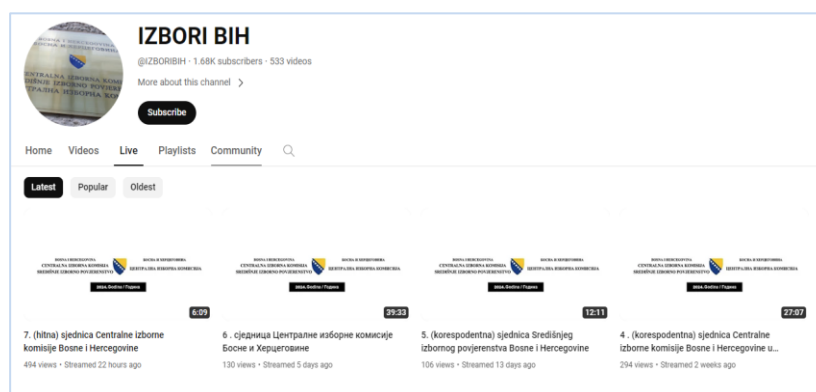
IZBORI BIH
@IZBORIBIH · 1.68K subscribers · 533 videos
More about this channel >
Subscribe

CENTRALNA IZBORNA KOMISIJA
SREDIŠNJE IZBORNO POVJERENSTVO
ЦЕНТРАЛНА ИЗБОРНА КОМ

Home Videos Live Playlists Community

Latest Popular Oldest

BOSNA I HERCEGOVINA
CENTRALNA IZBORNA KOMISIJA
SREDIŠNJE IZBORNO POVJERENSTVO
БОСНА И ХЕРЦЕГОВИНА
ЦЕНТРАЛНА ИЗБОРНА КОМИСИЈА
2024. Godina / Година
6:09
7. (hitna) sjednica Centralne izborne komisije Bosne i Hercegovine
494 views · Streamed 22 hours ago

BOSNA I HERCEGOVINA
CENTRALNA IZBORNA KOMISIJA
SREDIŠNJE IZBORNO POVJERENSTVO
БОСНА И ХЕРЦЕГОВИНА
ЦЕНТРАЛНА ИЗБОРНА КОМИСИЈА
2024. Godina / Година
39:33
6 . сједница Централне изборне комисије Босне и Херцеговине
130 views · Streamed 5 days ago

BOSNA I HERCEGOVINA
CENTRALNA IZBORNA KOMISIJA
SREDIŠNJE IZBORNO POVJERENSTVO
БОСНА И ХЕРЦЕГОВИНА
ЦЕНТРАЛНА ИЗБОРНА КОМИСИЈА
2024. Godina / Година
12:11
5. (korespodentna) sjednica Središnjeg izbornog povjerenstva Bosne i Hercegovine
106 views · Streamed 13 days ago

BOSNA I HERCEGOVINA
CENTRALNA IZBORNA KOMISIJA
SREDIŠNJE IZBORNO POVJERENSTVO
БОСНА И ХЕРЦЕГОВИНА
ЦЕНТРАЛНА ИЗБОРНА КОМИСИЈА
2024. Godina / Година
27:07
4 . (korespodentna) sjednica Centralne izborne komisije Bosne i Hercegovine u...
294 views · Streamed 2 weeks ago